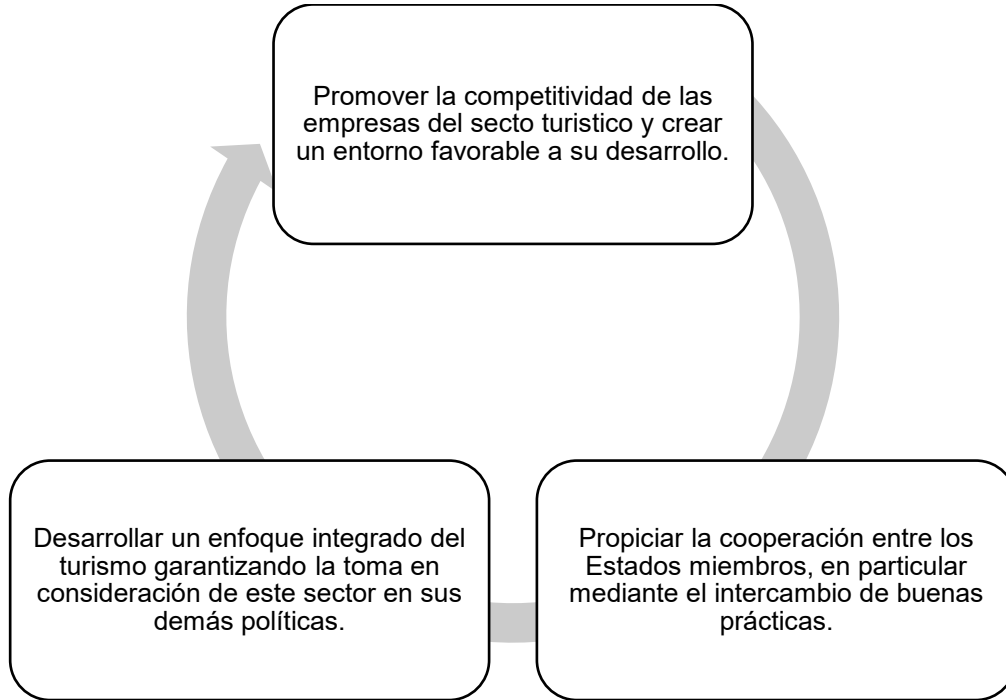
Promover la competitividad de las empresas del secto turistico y crear un entorno favorable a su desarrollo.

Propiciar la cooperación entre los Estados miembros, en particular mediante el intercambio de buenas prácticas.

Desarrollar un enfoque integrado del turismo garantizando la toma en consideración de este sector en sus demás políticas.